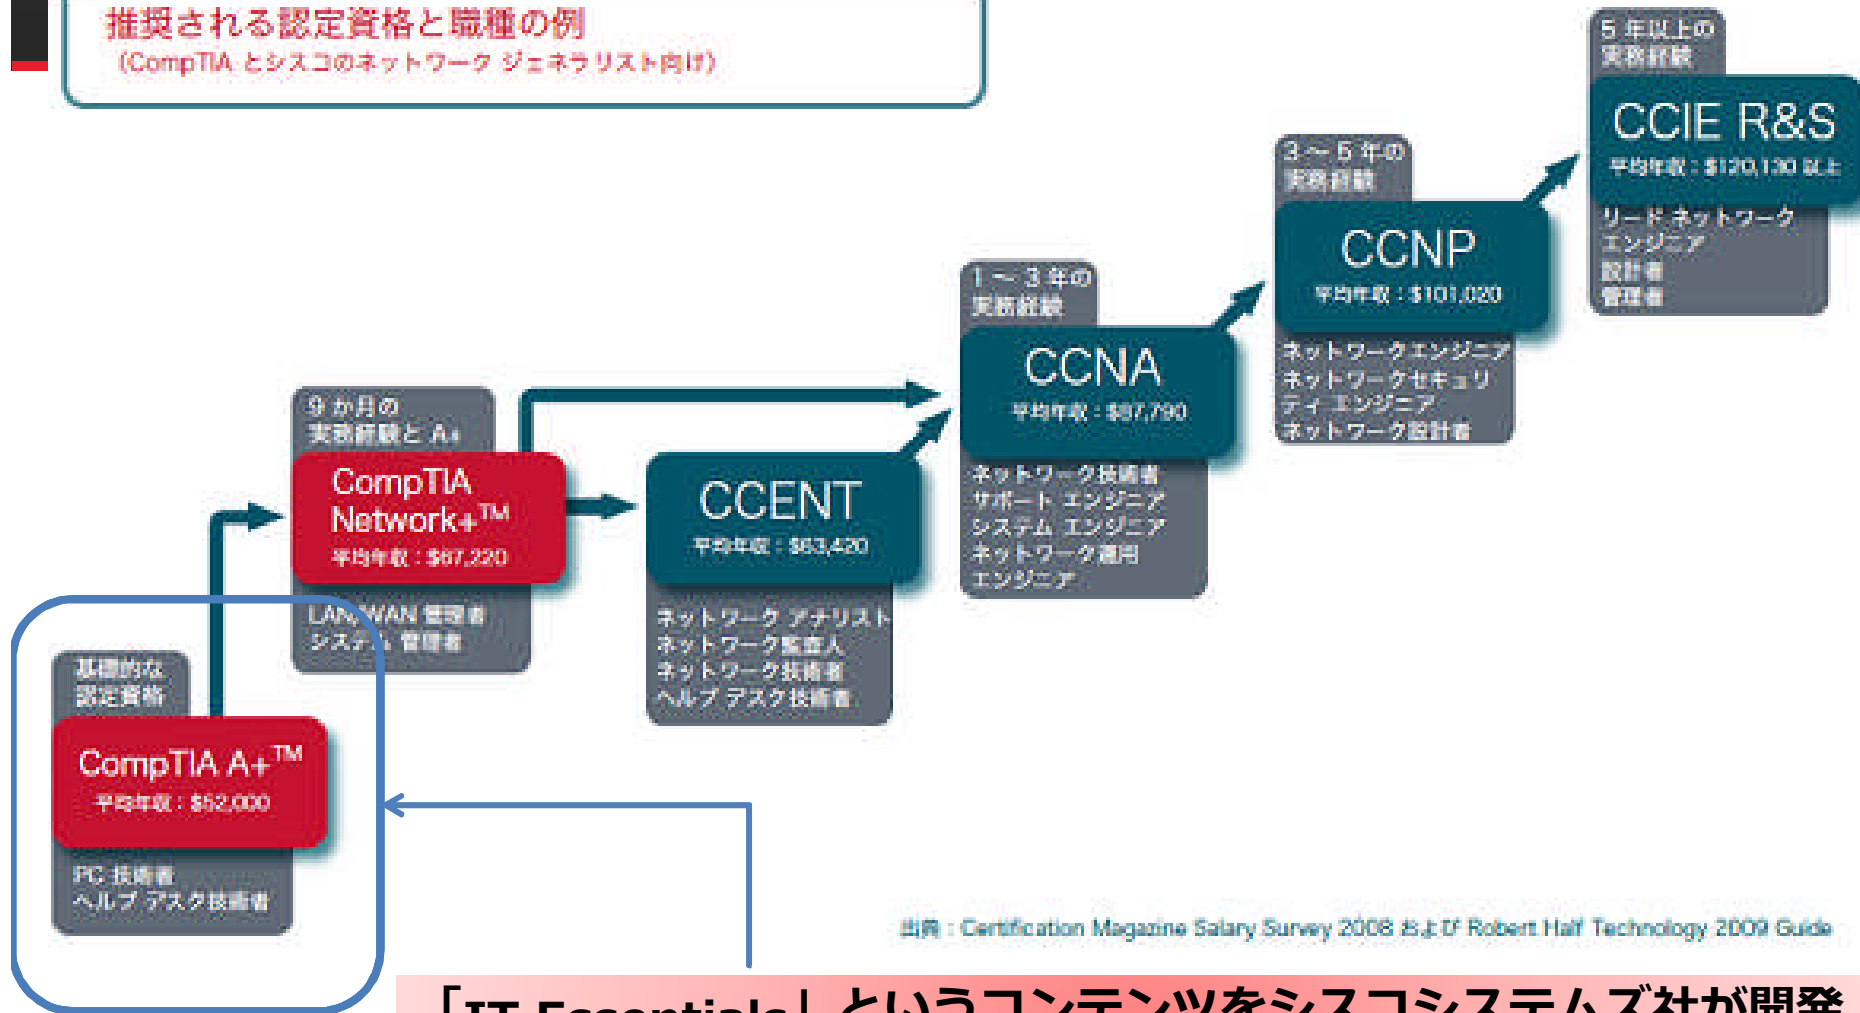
推奨される認定資格と職種の例
(CompTIA とシスコのネットワーク ジェネラリスト向け)

基礎的な認定資格

CompTIA A+™
平均年収：$52,000

PC 技術者
ヘルプ デスク技術者

9 か月の実務経験と A+

CompTIA Network+™
平均年収：$67,220

LAN/WAN 管理者
システム 管理者

CCENT
平均年収：$63,420

ネットワーク アナリスト
ネットワーク監査人
ネットワーク技術者
ヘルプ デスク技術者

1 ～ 3 年の実務経験

CCNA
平均年収：$87,790

ネットワーク技術者
サポート エンジニア
システム エンジニア
ネットワーク運用エンジニア

3 ～ 5 年の実務経験

CCNP
平均年収：$101,020

ネットワークエンジニア
ネットワークセキュリティ エンジニア
ネットワーク設計者

5 年以上の実務経験

CCIE R&S
平均年収：$120,130 以上

リード ネットワーク エンジニア
設計者
管理者

出典：Certification Magazine Salary Survey 2008 および Robert Half Technology 2009 Guide

「IT Essentials」というコンテンツをシスコシステムズ社が開発